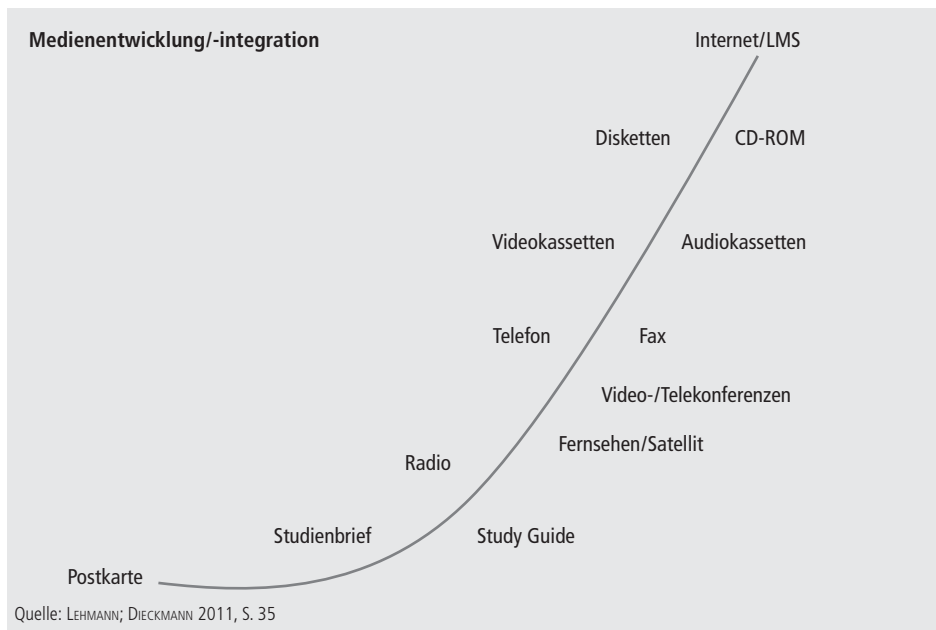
Medienentwicklung/-integration

Internet/LMS

Disketten

CD-ROM

Videokassetten

Audiokassetten

Telefon

Fax

Video-/Telekonferenzen

Fernsehen/Satellit

Radio

Studienbrief

Study Guide

Postkarte

Quelle: LEHMANN; DIECKMANN 2011, S. 35